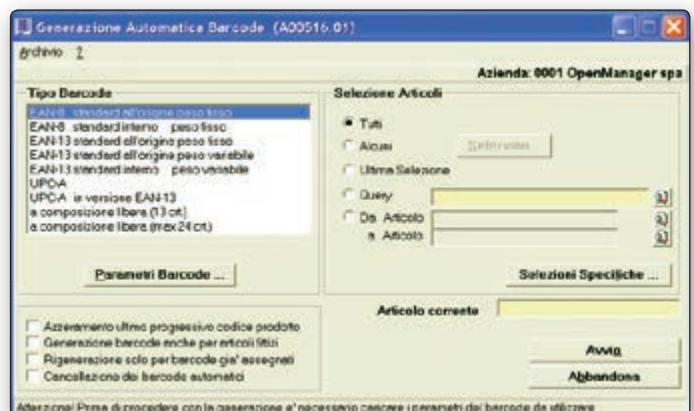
Generazione Automatica Barcode (A00516.01)

Archivio ?

Azienda: 0001 OpenManager spa

Tipo Barcode

EAN-8 standard all'origine peso fisso
EAN-8 standard interno peso fisso
EAN-13 standard all'origine peso fisso
EAN-13 standard all'origine peso variabile
EAN-13 standard interno peso variabile
UPC-A
UPC-A in versione EAN-13
a composizione libera (13 crt)
a composizione libera (max 24 crt)

Parametri Barcode ...

Selezione Articoli

Tutti
Alcuni
Seleziona
Ultima Selezione
Query
Da Articolo
a Articolo

Selezioni Specifiche ...

Articolo corrente

Azzeramento ultimo progressivo codice prodotto
Generazione barcode anche per articoli fittizi
Rigenerazione solo per barcode gia' assegnati
Cancellazione dei barcode automatici

Avvio
Abbandona

Attenzione! Prima di procedere con la generazione e' necessario caricare i parametri del barcode da utilizzare